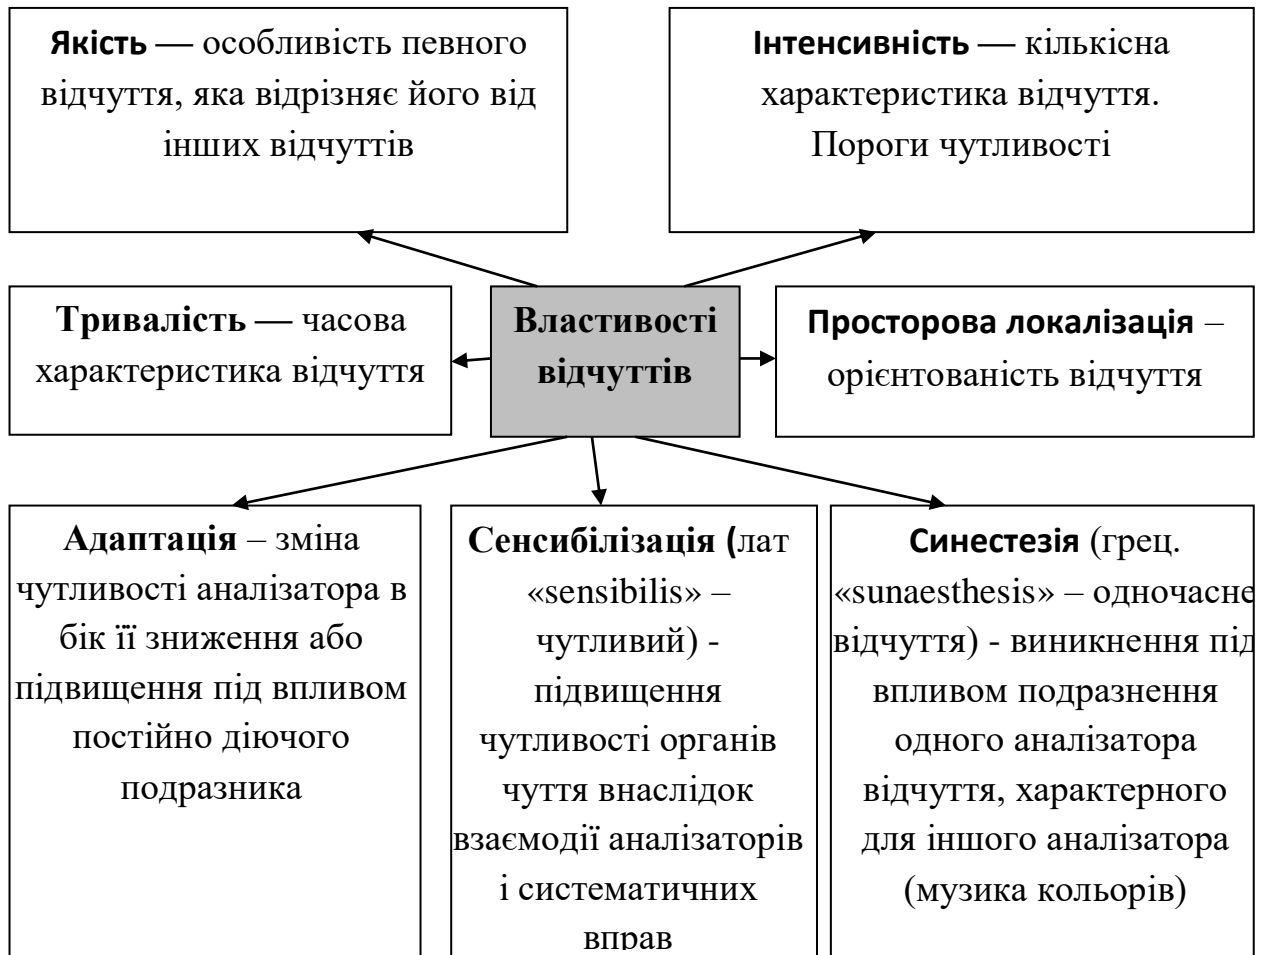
**Якість** — особливість певного відчуття, яка відрізняє його від інших відчуттів

**Інтенсивність** — кількісна характеристика відчуття. Пороги чутливості

**Тривалість —** часова характеристика відчуття

**Властивості відчуттів**

**Просторова локалізація** – орієнтованість відчуття

**Адаптація** – зміна чутливості аналізатора в бік її зниження або підвищення під впливом постійно діючого подразника

**Сенсибілізація (**лат «sensibilis» – чутливий) - підвищення чутливості органів чуття внаслідок взаємодії аналізаторів і систематичних вправ

**Синестезія** (грец. «sunaesthesis» – одночасне відчуття) - виникнення під впливом подразнення одного аналізатора відчуття, характерного для іншого аналізатора (музика кольорів)